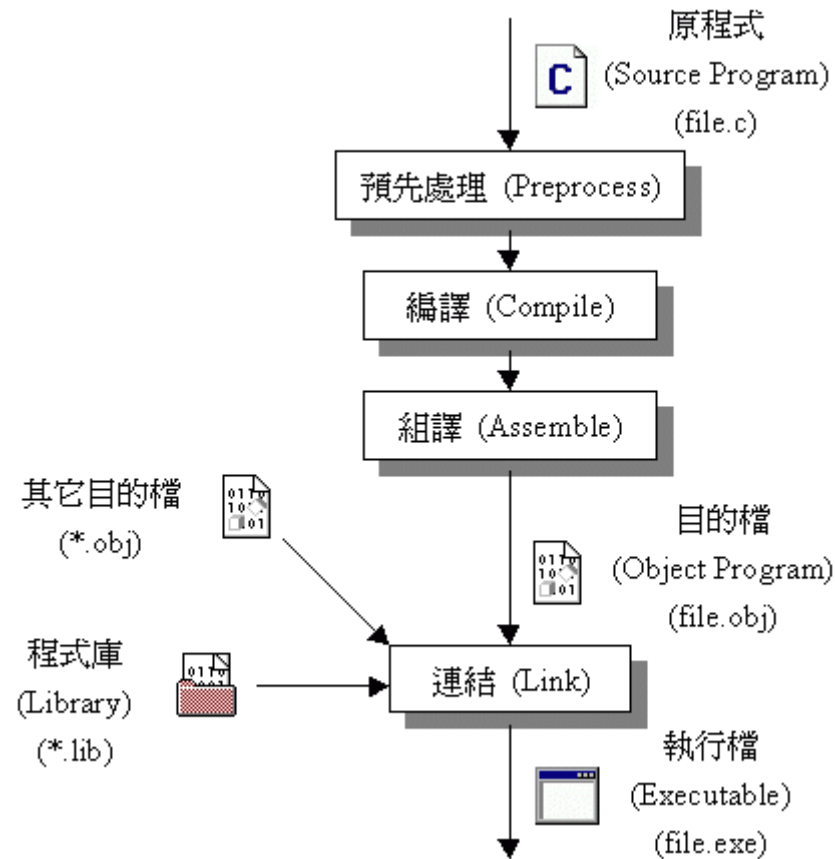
原程式
C
(Source Program)
(file.c)

預先處理 (Preprocess)

編譯 (Compile)

組譯 (Assemble)

其它目的檔
(*.obj)

目的檔
(Object Program)
(file.obj)

程式庫
(Library)
(*.lib)

連結 (Link)

執行檔
(Executable)
(file.exe)